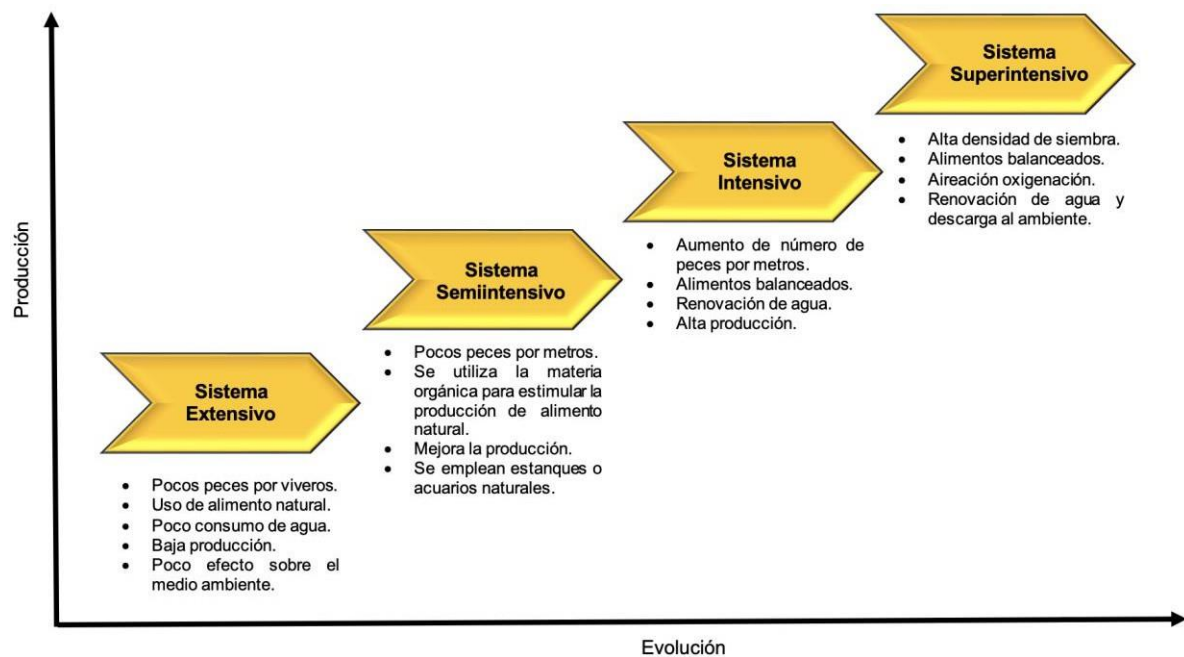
Producción

Sistema Extensivo

- Pocos peces por viveros.
- Uso de alimento natural.
- Poco consumo de agua.
- Baja producción.
- Poco efecto sobre el medio ambiente.

Sistema Semiintensivo

- Pocos peces por metros.
- Se utiliza la materia orgánica para estimular la producción de alimento natural.
- Mejora la producción.
- Se emplean estanques o acuarios naturales.

Sistema Intensivo

- Aumento de número de peces por metros.
- Alimentos balanceados.
- Renovación de agua.
- Alta producción.

Sistema Superintensivo

- Alta densidad de siembra.
- Alimentos balanceados.
- Aireación oxigenación.
- Renovación de agua y descarga al ambiente.

Evolución